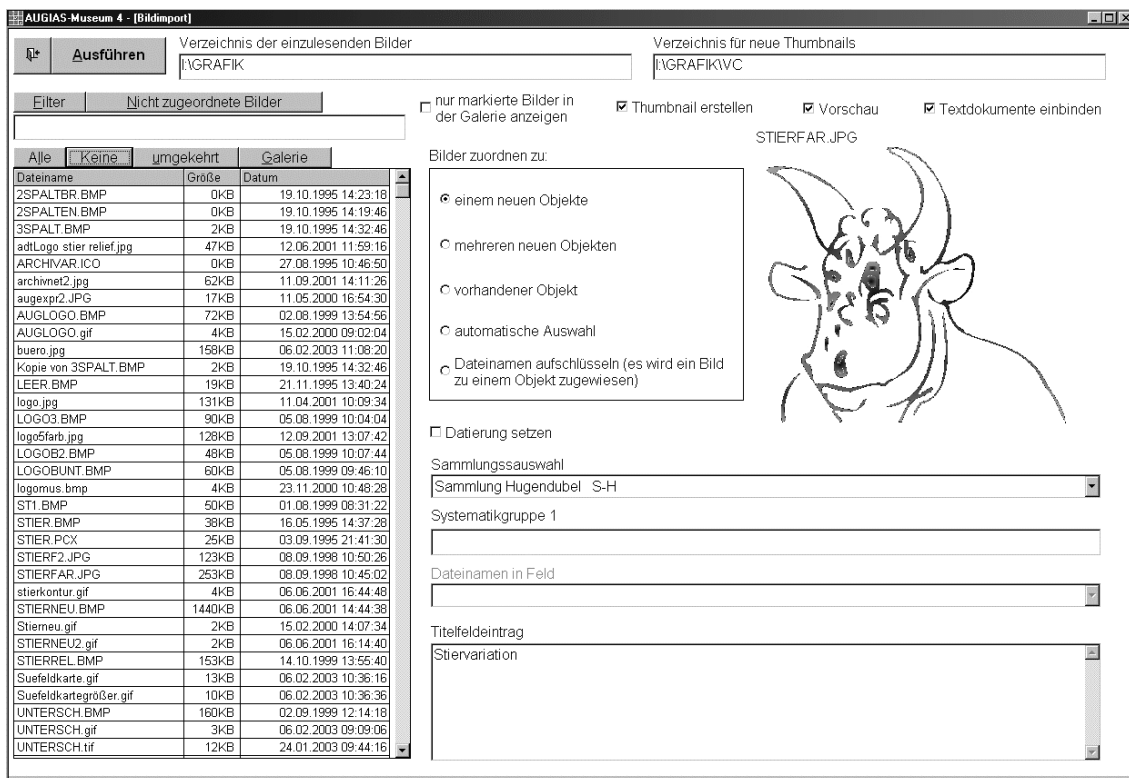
AUGIAS-Museum 4 - [Bildimport]

Ausführen

Verzeichnis der einzulesenden Bilder
I:\GRAFIK

Verzeichnis für neue Thumbnails
I:\GRAFIK\VC

Filter | Nicht zugeordnete Bilder

☐ nur markierte Bilder in der Galerie anzeigen
☑ Thumbnail erstellen
☑ Vorschau
☑ Textdokumente einbinden

Alle | Keine | umgekehrt | Galerie

| Dateiname | Größe | Datum |
|---|---|---|
| 2SPALTBR.BMP | 0KB | 19.10.1995 14:23:18 |
| 2SPALTEN.BMP | 0KB | 19.10.1995 14:19:46 |
| 3SPALT.BMP | 2KB | 19.10.1995 14:32:46 |
| adtLogo stier relief.jpg | 47KB | 12.06.2001 11:59:16 |
| ARCHIVAR.ICO | 0KB | 27.08.1995 10:46:50 |
| archivnet2.jpg | 62KB | 11.09.2001 14:11:26 |
| augexpr2.JPG | 17KB | 11.05.2000 16:54:30 |
| AUGLOGO.BMP | 72KB | 02.08.1999 13:54:56 |
| AUGLOGO.gif | 4KB | 15.02.2000 09:02:04 |
| buero.jpg | 158KB | 06.02.2003 11:08:20 |
| Kopie von 3SPALT.BMP | 2KB | 19.10.1995 14:32:46 |
| LEER.BMP | 19KB | 21.11.1995 13:40:24 |
| logo.jpg | 131KB | 11.04.2001 10:09:34 |
| LOGO3.BMP | 90KB | 05.08.1999 10:04:04 |
| logo5farb.jpg | 128KB | 12.09.2001 13:07:42 |
| LOGOB2.BMP | 48KB | 05.08.1999 10:07:44 |
| LOGOBUNT.BMP | 60KB | 05.08.1999 09:46:10 |
| logomus.bmp | 4KB | 23.11.2000 10:48:28 |
| ST1.BMP | 50KB | 01.08.1999 08:31:22 |
| STIER.BMP | 38KB | 16.05.1995 14:37:28 |
| STIER.PCX | 25KB | 03.09.1995 21:41:30 |
| STIERF2.JPG | 123KB | 08.09.1998 10:50:26 |
| STIERFAR.JPG | 253KB | 08.09.1998 10:45:02 |
| stierkontur.gif | 4KB | 06.06.2001 16:44:48 |
| STIERNEU.BMP | 1440KB | 06.06.2001 14:44:38 |
| Stierneu.gif | 2KB | 15.02.2000 14:07:34 |
| STIERNEU2.gif | 2KB | 06.06.2001 16:14:40 |
| STIERREL.BMP | 153KB | 14.10.1999 13:55:40 |
| Suefeldkarte.gif | 13KB | 06.02.2003 10:36:16 |
| Suefeldkartegrößer.gif | 10KB | 06.02.2003 10:36:36 |
| UNTERSCH.BMP | 160KB | 02.09.1999 12:14:18 |
| UNTERSCH.gif | 3KB | 06.02.2003 09:09:06 |
| UNTERSCH.tif | 12KB | 24.01.2003 09:44:16 |

Bilder zuordnen zu:
◉ einem neuen Objekte
○ mehreren neuen Objekten
○ vorhandener Objekt
○ automatische Auswahl
○ Dateinamen aufschlüsseln (es wird ein Bild zu einem Objekt zugewiesen)

STIERFAR.JPG

☐ Datierung setzen

Sammlungsauswahl
Sammlung Hugendubel S-H

Systematikgruppe 1

Dateinamen in Feld

Titelfeldeintrag
Stiervariation